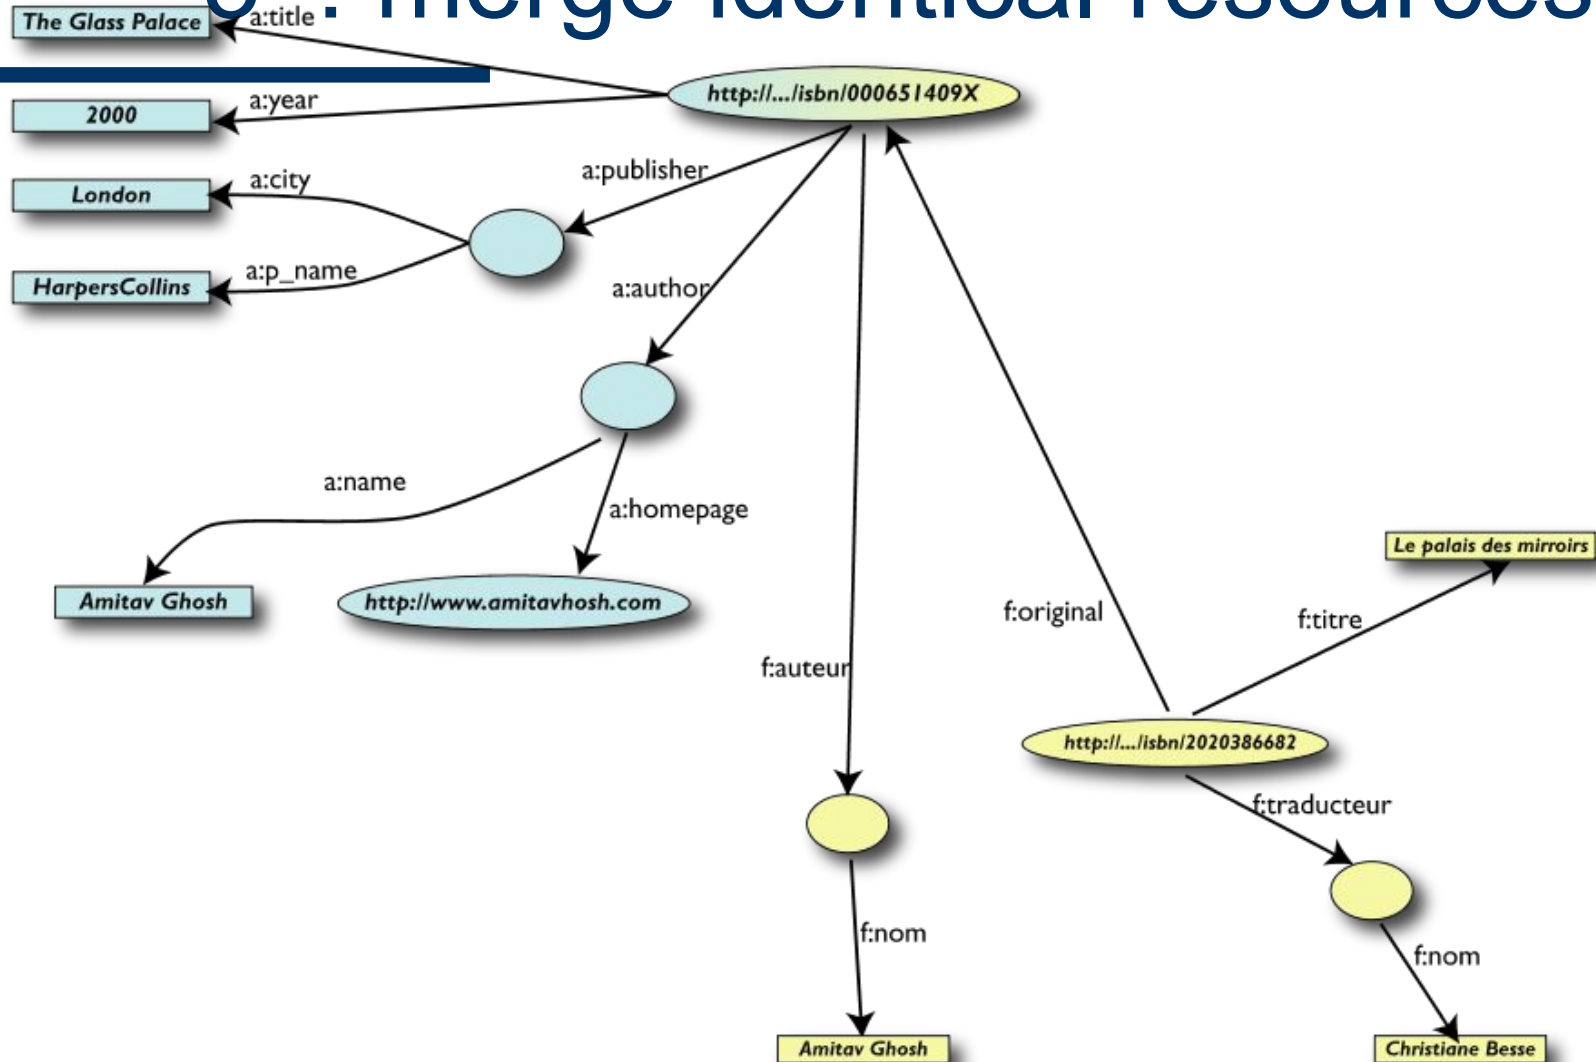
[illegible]: merge identical resources

The Glass Palace
a:title
http://.../isbn/000651409X
2000
a:year
London
a:city
a:publisher
HarpersCollins
a:p_name
a:author
a:name
a:homepage
Amitav Ghosh
http://www.amitavhosh.com
Le palais des mirroirs
f:original
f:titre
f:auteur
http://.../isbn/2020386682
f:traducteur
f:nom
f:nom
Amitav Ghosh
Christiane Besse